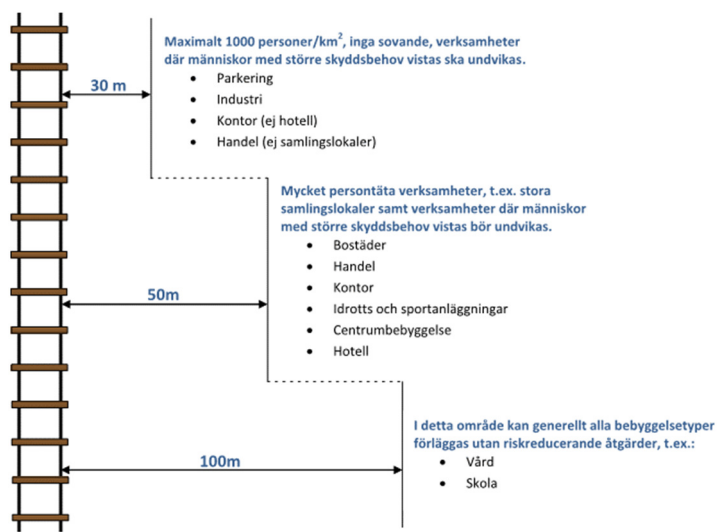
30 m

Maximalt 1000 personer/km$^2$, inga sovande, verksamheter där människor med större skyddsbehov vistas ska undvikas.

- Parkering
- Industri
- Kontor (ej hotell)
- Handel (ej samlingslokaler)

50m

Mycket persontäta verksamheter, t.ex. stora samlingslokaler samt verksamheter där människor med större skyddsbehov vistas bör undvikas.

- Bostäder
- Handel
- Kontor
- Idrotts och sportanläggningar
- Centrumbebyggelse
- Hotell

100m

I detta område kan generellt alla bebyggelsetyper förläggas utan riskreducerande åtgärder, t.ex.:

- Vård
- Skola